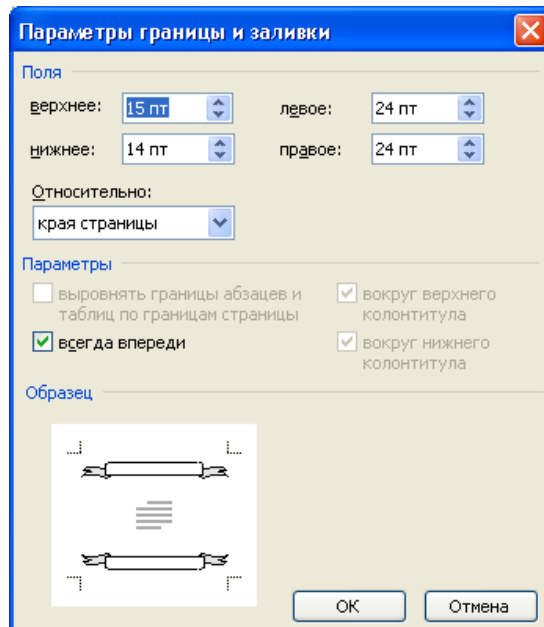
Параметры границы и заливки

Поля

верхнее: 15 пт
левое: 24 пт
нижнее: 14 пт
правое: 24 пт

Относительно:
края страницы

Параметры

выровнять границы абзацев и таблиц по границам страницы
вокруг верхнего колонтитула
всегда впереди
вокруг нижнего колонтитула

Образец

OK
Отмена